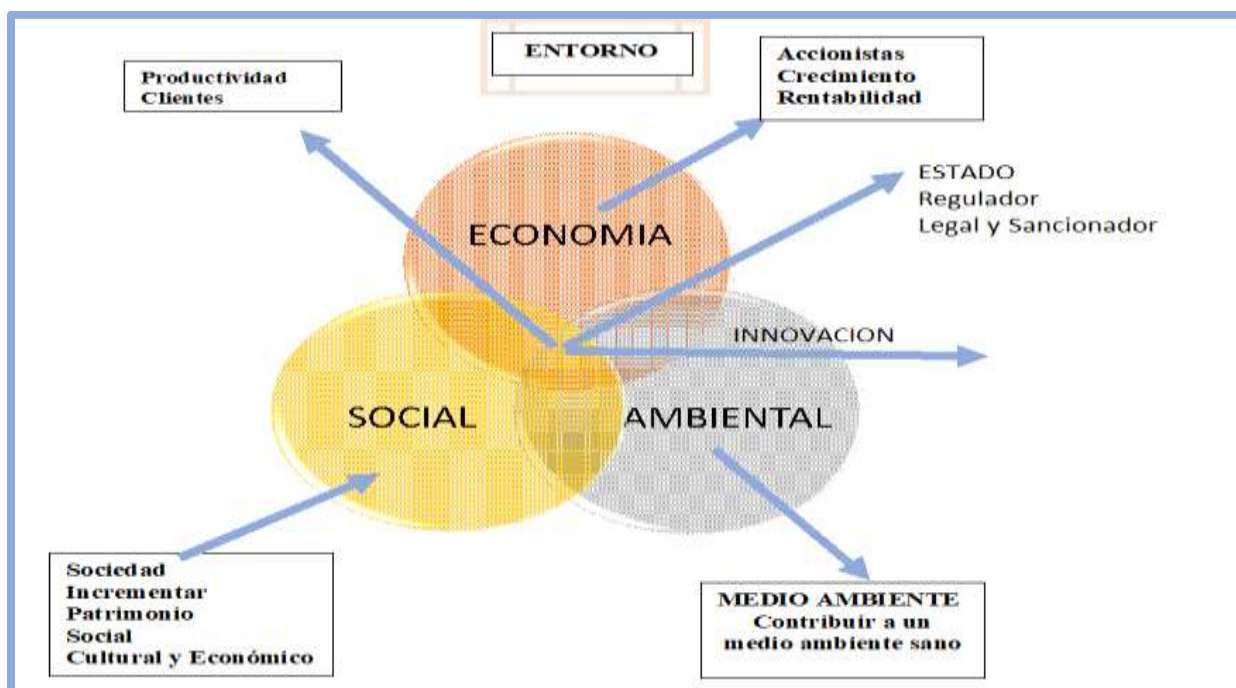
ENTORNO

Productividad
Clientes

Accionistas
Crecimiento
Rentabilidad

ESTADO
Regulador
Legal y Sancionador

ECONOMIA

INNOVACION

SOCIAL

AMBIENTAL

Sociedad
Incrementar
Patrimonio
Social
Cultural y Económico

MEDIO AMBIENTE
Contribuir a un
medio ambiente sano